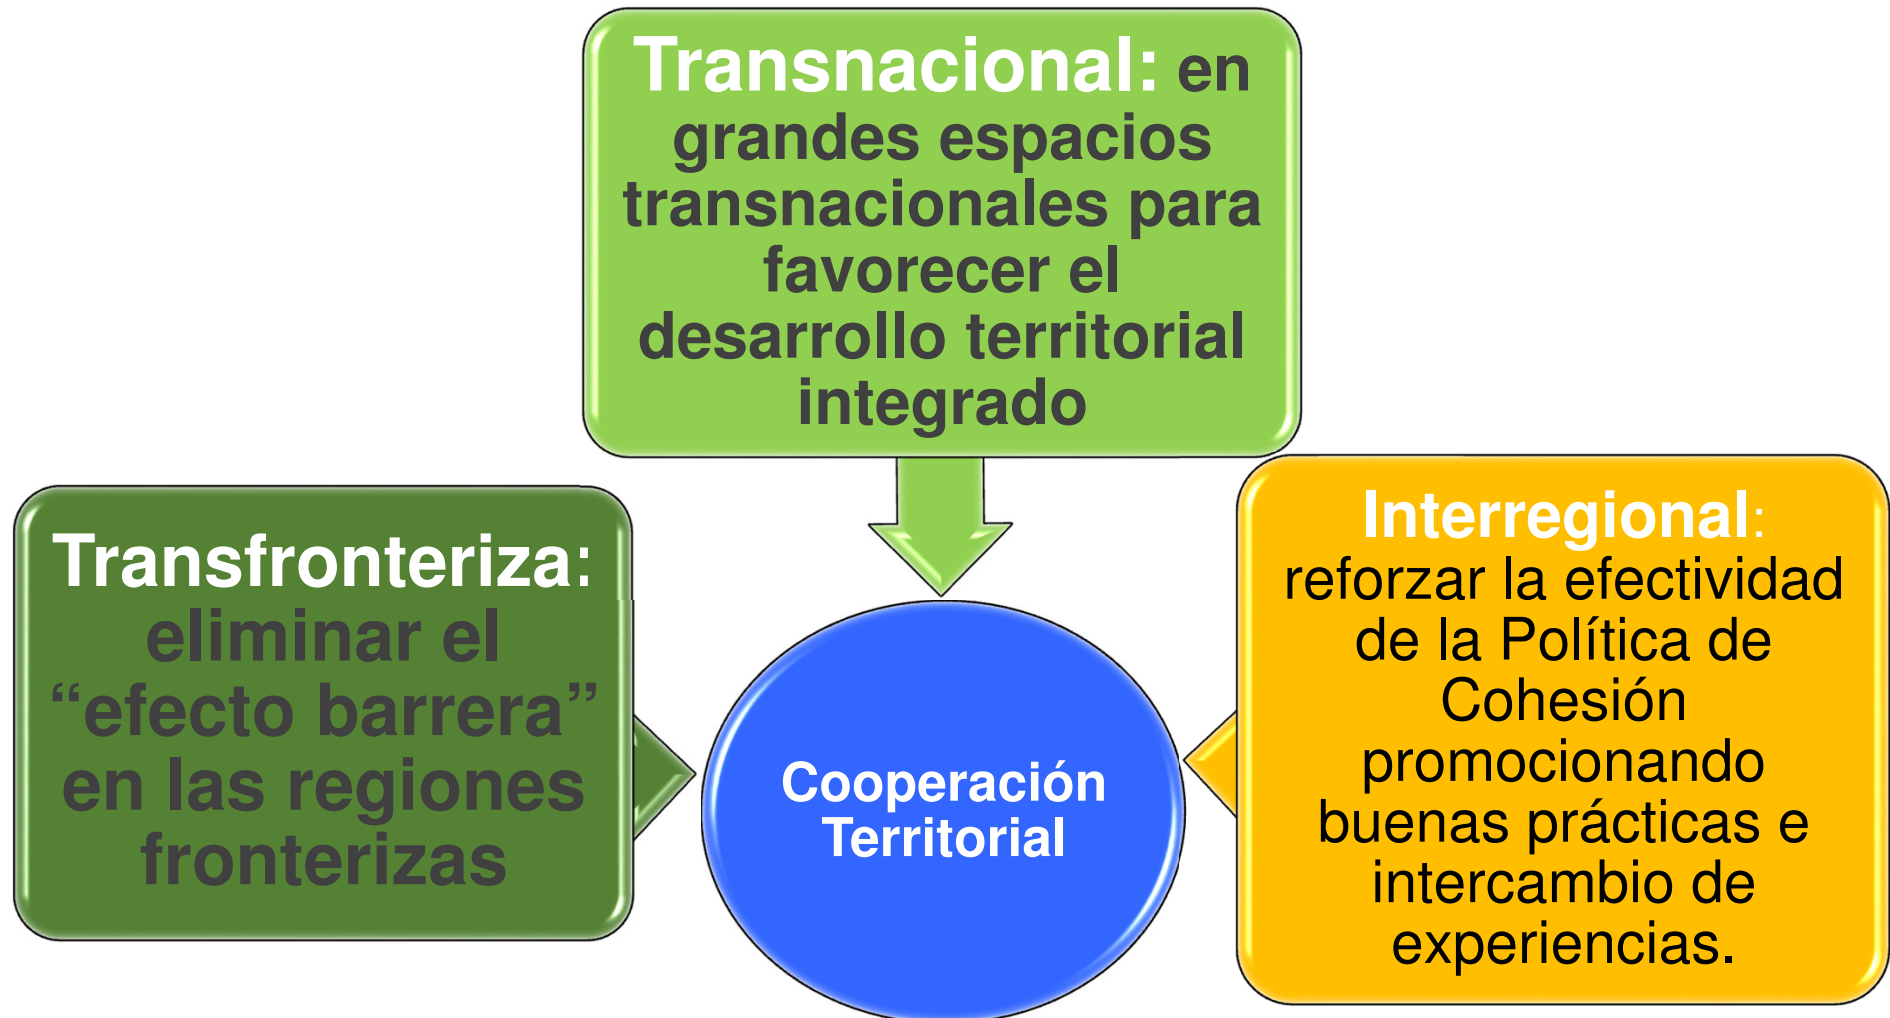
Transnacional: en grandes espacios transnacionales para favorecer el desarrollo territorial integrado

Transfronteriza: eliminar el “efecto barrera” en las regiones fronterizas

Cooperación Territorial

Interregional: reforzar la efectividad de la Política de Cohesión promocionando buenas prácticas e intercambio de experiencias.